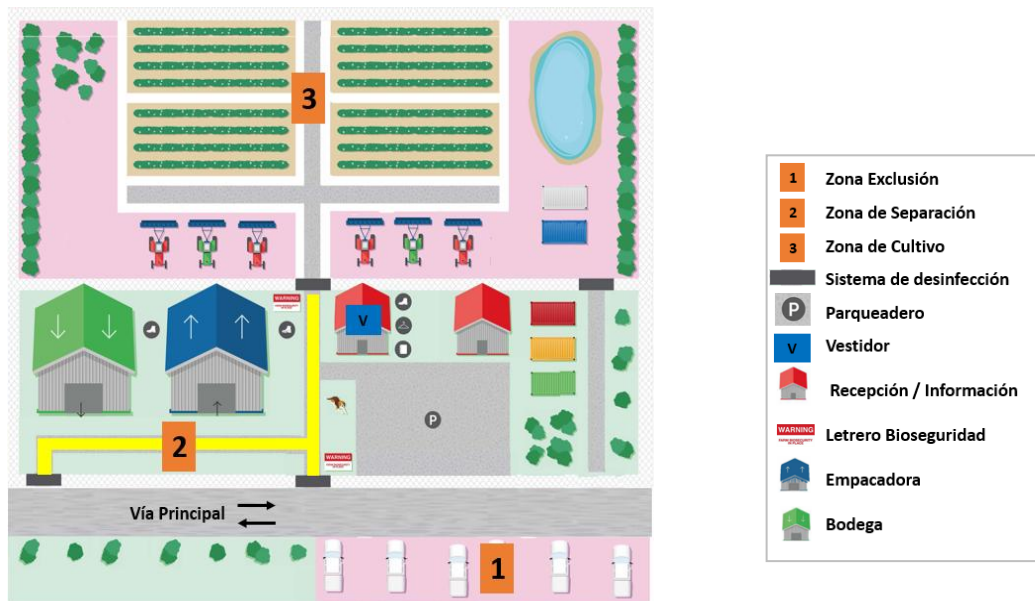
3

V

P

2

WARNING

WARNING

Vía Principal

1

1 Zona Exclusión
2 Zona de Separación
3 Zona de Cultivo
Sistema de desinfección
P Parqueadero
V Vestidor
Recepción / Información
WARNING Letrero Bioseguridad
Empacadora
Bodega